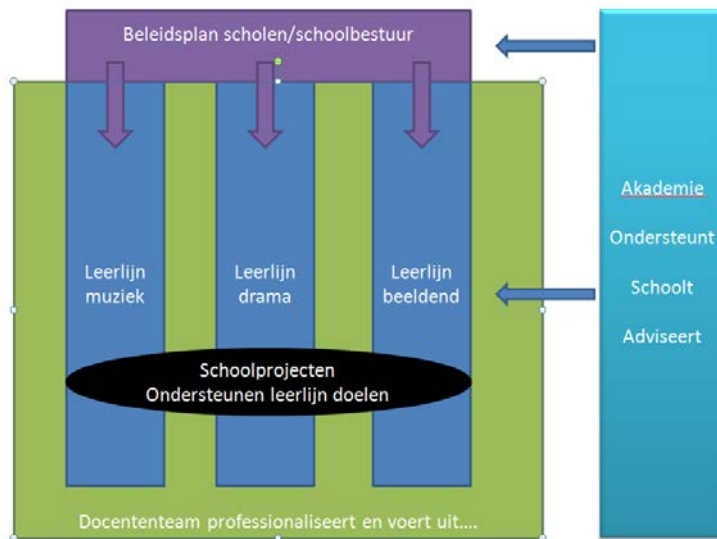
Beleidsplan scholen/schoolbestuur

Leerlijn muziek

Leerlijn drama

Leerlijn beeldend

Schoolprojecten
Ondersteunen leerlijn doelen

Docententeam professionaliseert en voert uit....

Akademie

Ondersteunt

Schoolt

Adviseert